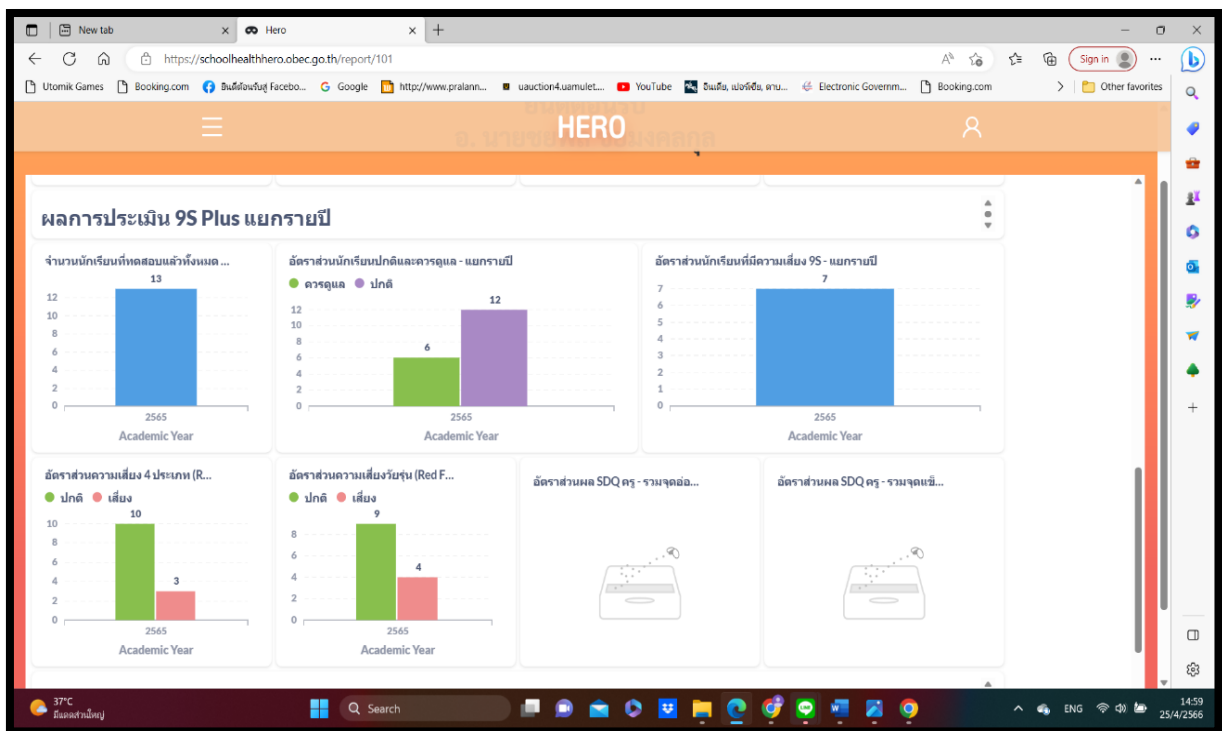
New tab
Hero
https://schoolhealthhero.obec.go.th/report/101
Sign in
Utomik Games | Booking.com | ยินดีต้อนรับสู่ Facebo... | Google | http://www.pralann... | uauction4.uamulet... | YouTube | อินเดีย, เปอร์เซีย, ตาบ... | Electronic Governm... | Booking.com | Other favorites

HERO

ผลการประเมิน 9S Plus แยกรายปี

จำนวนนักเรียนที่ทดสอบแล้วทั้งหมด ...
| | 2565 |
|---|---|
| | 13 |
Academic Year

อัตราส่วนนักเรียนปกติและควรดูแล - แยกรายปี
ควรดูแล ปกติ
| | ควรดูแล | ปกติ |
|---|---|---|
| 2565 | 6 | 12 |
Academic Year

อัตราส่วนนักเรียนที่มีความเสี่ยง 9S - แยกรายปี
| | 2565 |
|---|---|
| | 7 |
Academic Year

อัตราส่วนความเสี่ยง 4 ประเภท (R...
ปกติ เสี่ยง
| | ปกติ | เสี่ยง |
|---|---|---|
| 2565 | 10 | 3 |
Academic Year

อัตราส่วนความเสี่ยงวัยรุ่น (Red F...
ปกติ เสี่ยง
| | ปกติ | เสี่ยง |
|---|---|---|
| 2565 | 9 | 4 |
Academic Year

อัตราส่วนผล SDQ ครู - รวมจุดอ่อ...

อัตราส่วนผล SDQ ครู - รวมจุดแข็...

37°C
มีแดดส่วนใหญ่
Search
ENG
14:59
25/4/2566